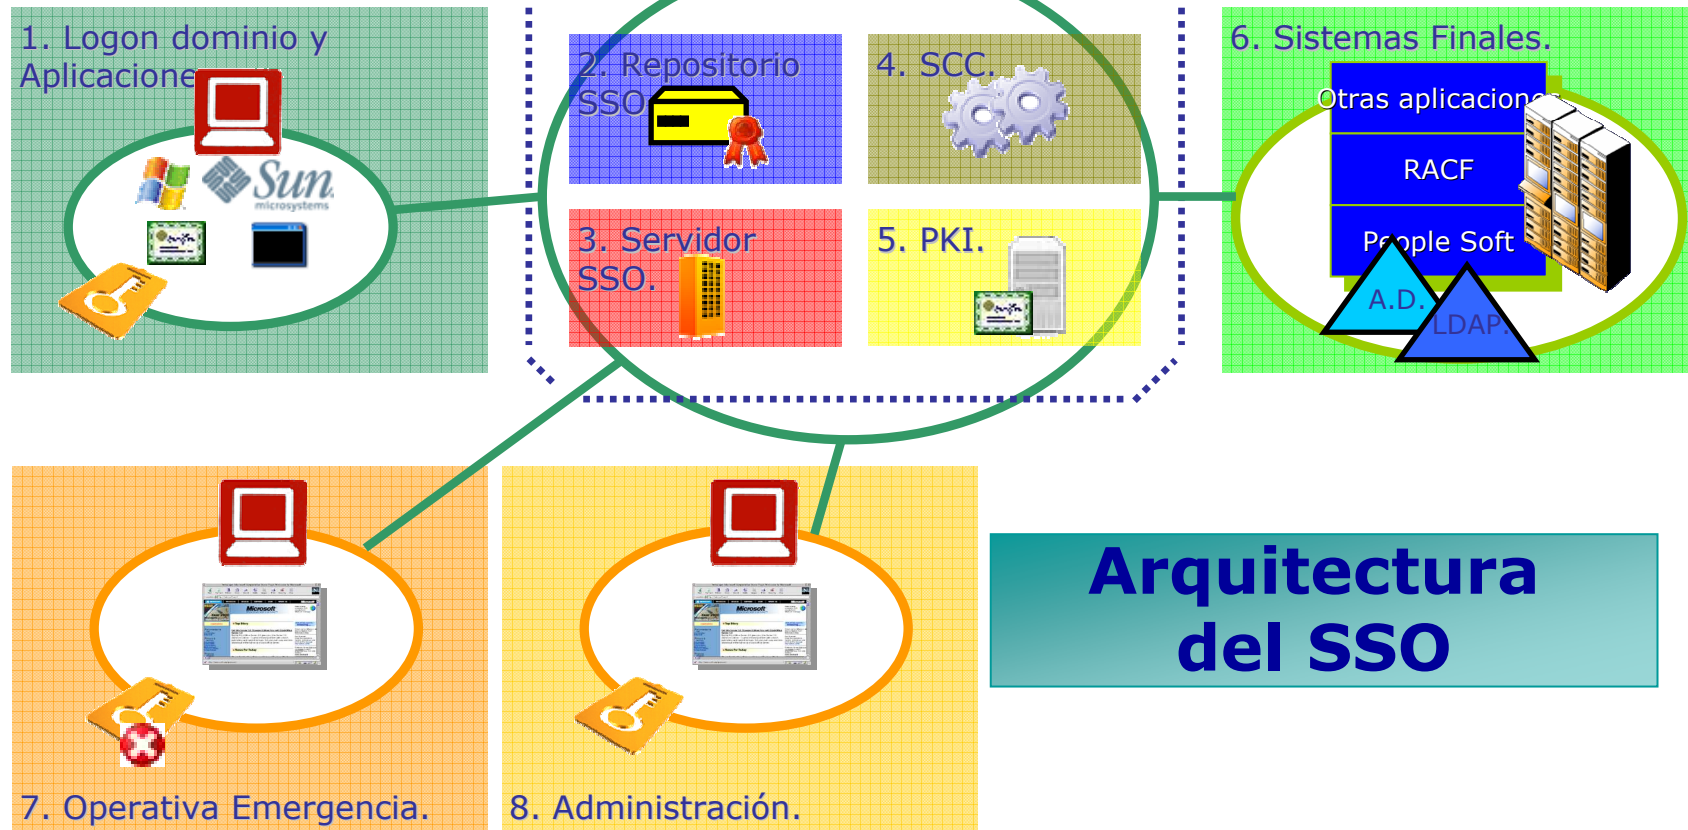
1. Logon dominio y Aplicaciones

Sun microsystems

2. Repositorio SSO

4. SCC.

3. Servidor SSO.

5. PKI.

6. Sistemas Finales.

Otras aplicaciones

RACF

People Soft

A.D.

LDAP.

7. Operativa Emergencia.

8. Administración.

Arquitectura del SSO